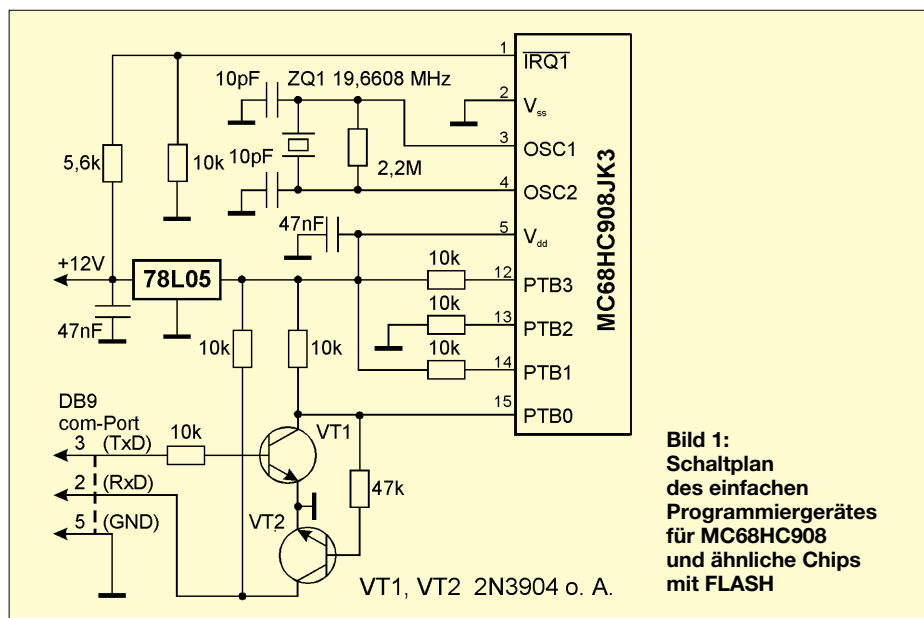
1 $\overline{IRQ1}$
10pF ZQ1 19,6608 MHz
2 $V_{ss}$
3 OSC1
5,6k
10k
10pF
2,2M
4 OSC2
47nF
5 $V_{dd}$
+12V
78L05
10k
12 PTB3
10k
13 PTB2
47nF
10k
10k
10k
14 PTB1
MC68HC908JK3
DB9
com-Port
15 PTB0
3 (TxD)
10k
VT1
2 (RxD)
47k
5 (GND)
VT2
VT1, VT2 2N3904 o. A.

Bild 1: Schaltplan des einfachen Programmiergerätes für MC68HC908 und ähnliche Chips mit FLASH